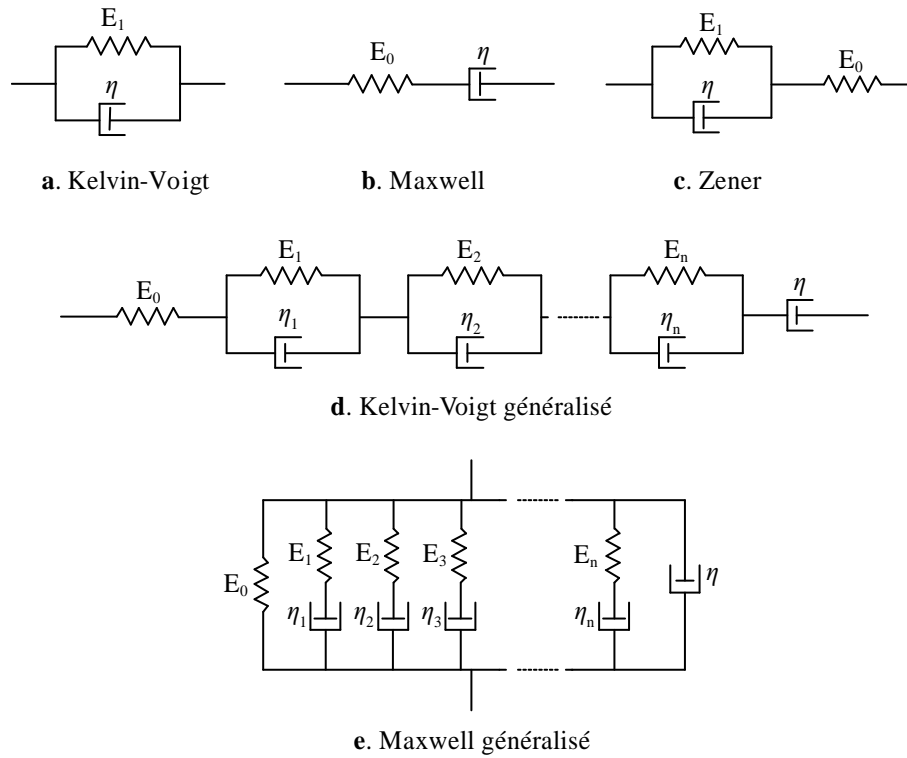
$E_1$
$\eta$

**a**. Kelvin-Voigt

$E_0$ $\eta$

**b**. Maxwell

$E_1$
$\eta$
$E_0$

**c**. Zener

$E_0$ $E_1$ $\eta_1$ $E_2$ $\eta_2$ $E_n$ $\eta_n$ $\eta$

**d**. Kelvin-Voigt généralisé

$E_0$ $E_1$ $\eta_1$ $E_2$ $\eta_2$ $E_3$ $\eta_3$ $E_n$ $\eta_n$ $\eta$

**e**. Maxwell généralisé